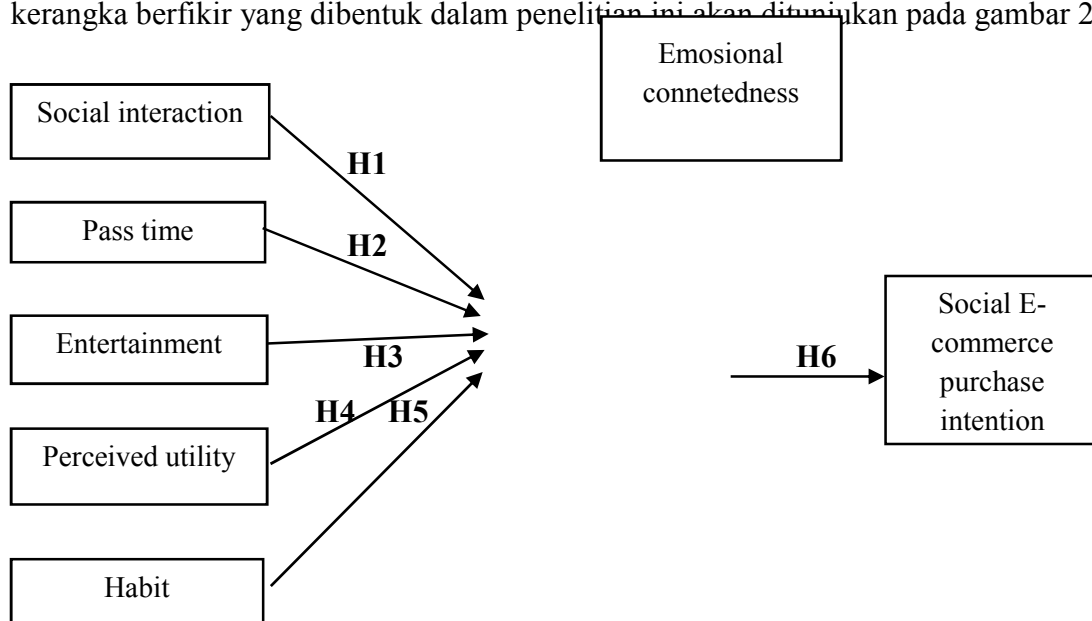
kerangka berfikir yang dibentuk dalam penelitian ini akan ditunjukan pada gambar 2

Emosional connetedness

Social interaction

Pass time

Entertainment

Perceived utility

Habit

H1

H2

H3

H4

H5

H6

Social E-commerce purchase intention